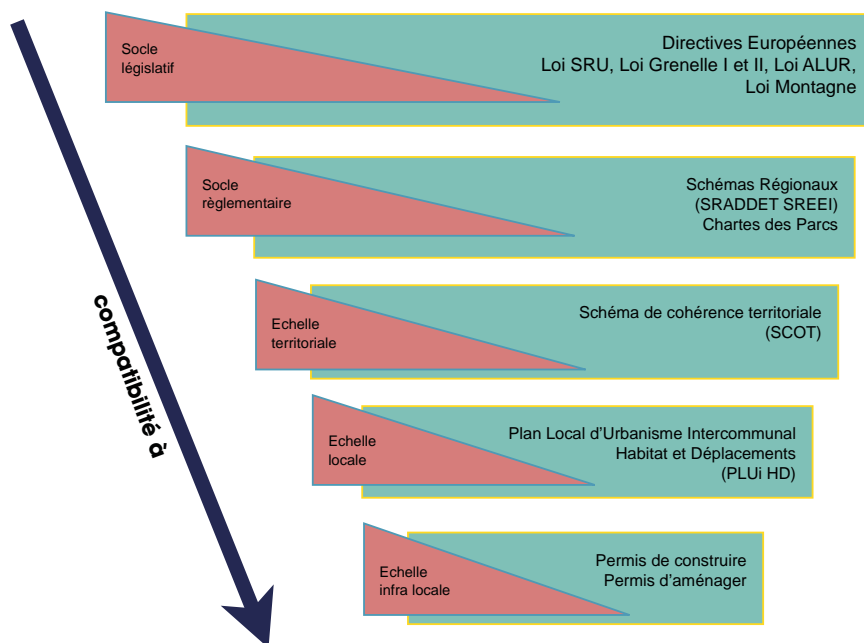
Socle législatif

Directives Européennes
Loi SRU, Loi Grenelle I et II, Loi ALUR,
Loi Montagne

Socle règlementaire

Schémas Régionaux
(SRADDET SREEI)
Chartes des Parcs

Echelle territoriale

Schéma de cohérence territoriale
(SCOT)

Echelle locale

Plan Local d'Urbanisme Intercommunal
Habitat et Déplacements
(PLUi HD)

Echelle infra locale

Permis de construire
Permis d'aménager

compatibilité à